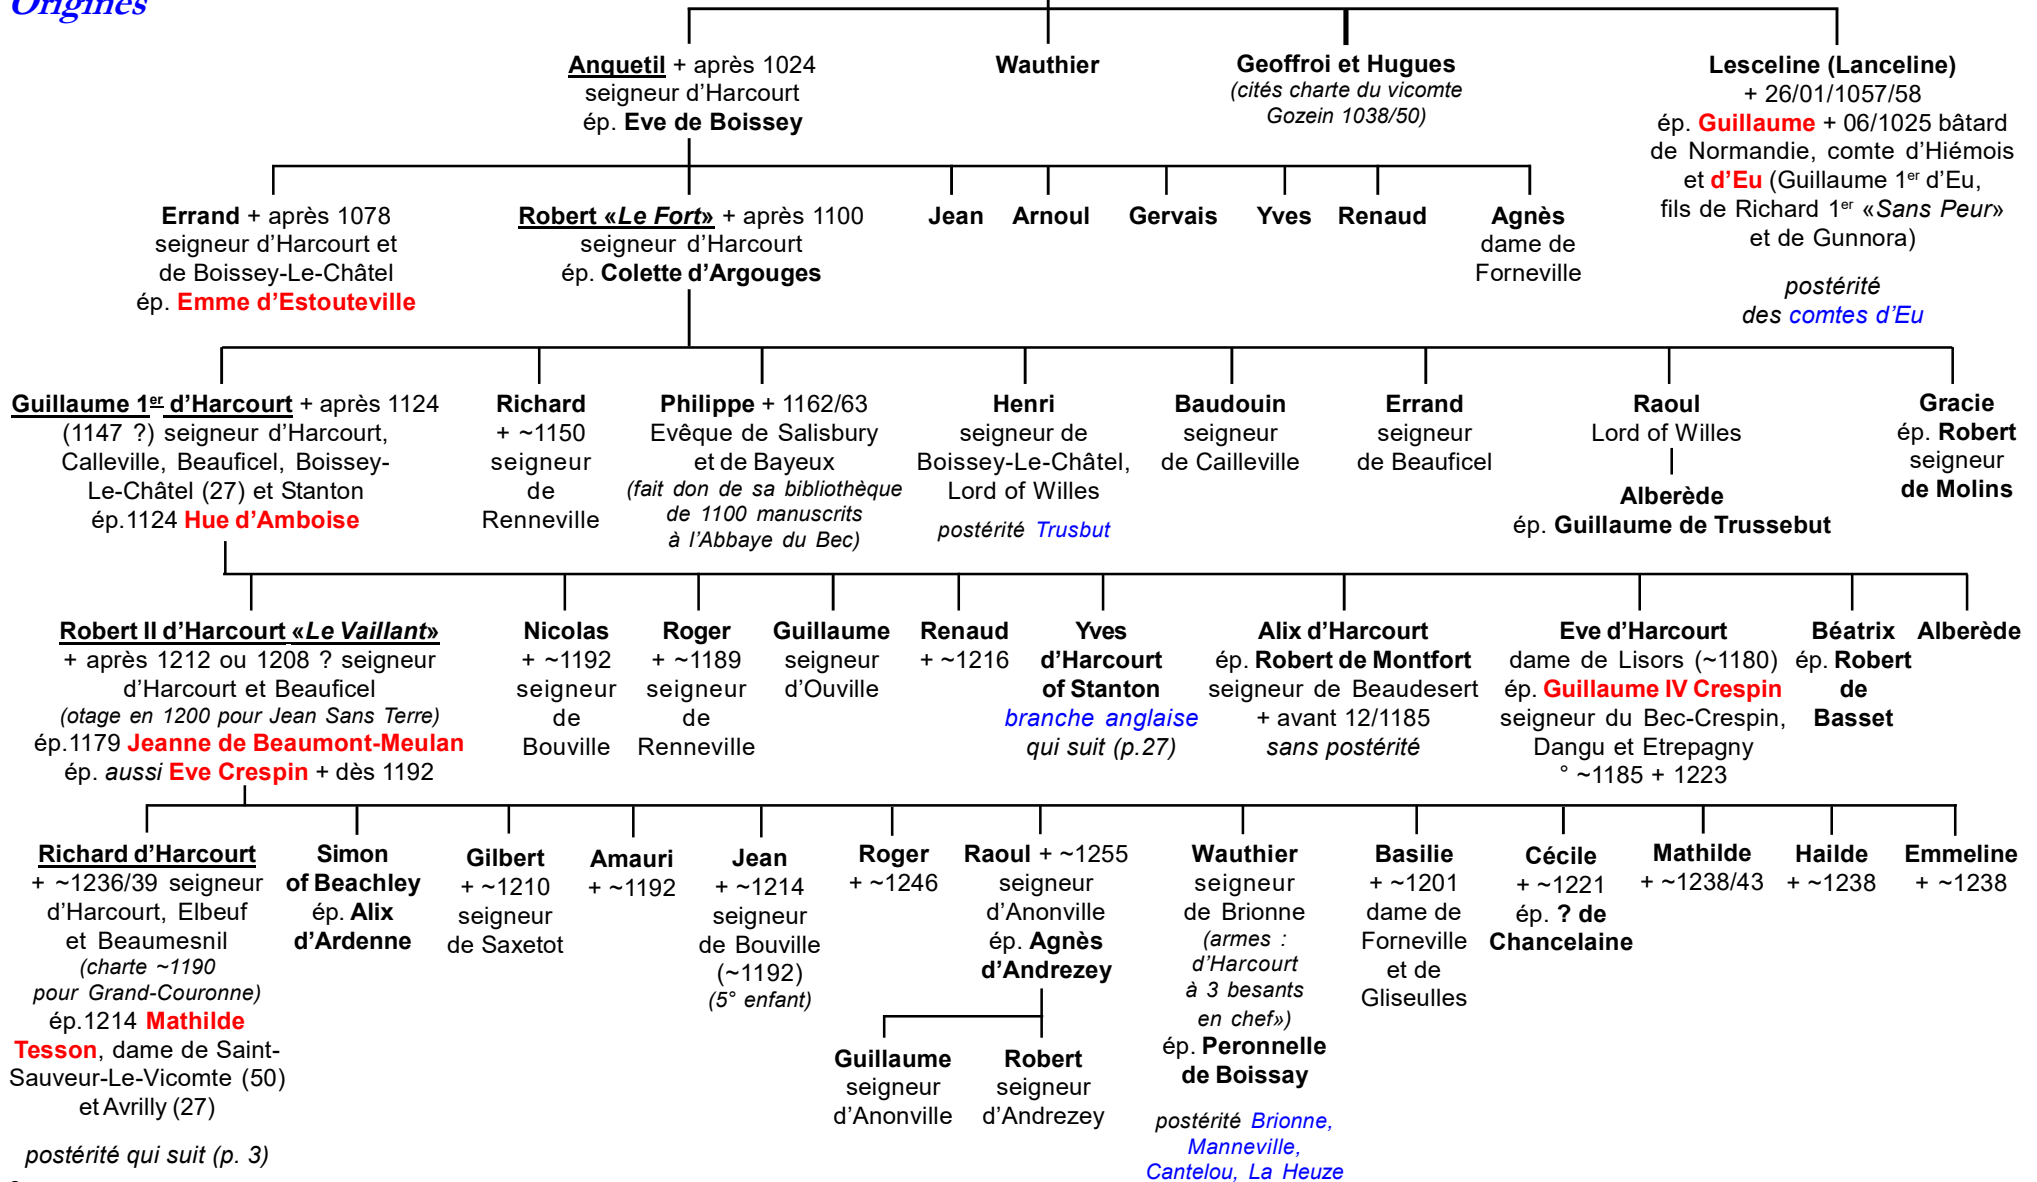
Origines

Anquetil + après 1024 seigneur d'Harcourt ép. Eve de Boissey

Wauthier

Geoffroi et Hugues (cités charte du vicomte Gozein 1038/50)

Lesceline (Lanceline) + 26/01/1057/58 ép. Guillaume + 06/1025 bâtard de Normandie, comte d'Hiémois et d'Eu (Guillaume 1$^{er}$ d'Eu, fils de Richard 1$^{er}$ «Sans Peur» et de Gunnora)

postérité des comtes d'Eu

Errand + après 1078 seigneur d'Harcourt et de Boissey-Le-Châtel ép. Emme d'Estouteville

Robert «Le Fort» + après 1100 seigneur d'Harcourt ép. Colette d'Argouges

Jean

Arnoul

Gervais

Yves

Renaud

Agnès dame de Forneville

Guillaume 1$^{er}$ d'Harcourt + après 1124 (1147 ?) seigneur d'Harcourt, Calleville, Beauficel, Boissey-Le-Châtel (27) et Stanton ép.1124 Hue d'Amboise

Richard + ~1150 seigneur de Renneville

Philippe + 1162/63 Evêque de Salisbury et de Bayeux (fait don de sa bibliothèque de 1100 manuscrits à l'Abbaye du Bec)

Henri seigneur de Boissey-Le-Châtel, Lord of Willes

postérité Trusbut

Baudouin seigneur de Cailleville

Errand seigneur de Beauficel

Raoul Lord of Willes

Alberède ép. Guillaume de Trussebut

Gracie ép. Robert seigneur de Molins

Robert II d'Harcourt «Le Vaillant» + après 1212 ou 1208 ? seigneur d'Harcourt et Beauficel (otage en 1200 pour Jean Sans Terre) ép.1179 Jeanne de Beaumont-Meulan ép. aussi Eve Crespin + dès 1192

Nicolas + ~1192 seigneur de Bouville

Roger + ~1189 seigneur de Renneville

Guillaume seigneur d'Ouville

Renaud + ~1216

Yves d'Harcourt of Stanton branche anglaise qui suit (p.27)

Alix d'Harcourt ép. Robert de Montfort seigneur de Beaudesert + avant 12/1185 sans postérité

Eve d'Harcourt dame de Lisors (~1180) ép. Guillaume IV Crespin seigneur du Bec-Crespin, Dangu et Etrepagny ° ~1185 + 1223

Béatrix ép. Robert de Basset

Alberède

Richard d'Harcourt + ~1236/39 seigneur d'Harcourt, Elbeuf et Beaumesnil (charte ~1190 pour Grand-Couronne) ép.1214 Mathilde Tesson, dame de Saint-Sauveur-Le-Vicomte (50) et Avrilly (27)

postérité qui suit (p. 3)

Simon of Beachley ép. Alix d'Ardenne

Gilbert + ~1210 seigneur de Saxetot

Amauri + ~1192

Jean + ~1214 seigneur de Bouville (~1192) (5° enfant)

Roger + ~1246

Raoul + ~1255 seigneur d'Anonville ép. Agnès d'Andrezey

Guillaume seigneur d'Anonville

Robert seigneur d'Andrezey

Wauthier seigneur de Brionne (armes : d'Harcourt à 3 besants en chef») ép. Peronnelle de Boissay

postérité Brionne, Manneville, Cantelou, La Heuze

Basilie + ~1201 dame de Forneville et de Gliseulles

Cécile + ~1221 ép. ? de Chancelaine

Mathilde + ~1238/43

Hailde + ~1238

Emmeline + ~1238